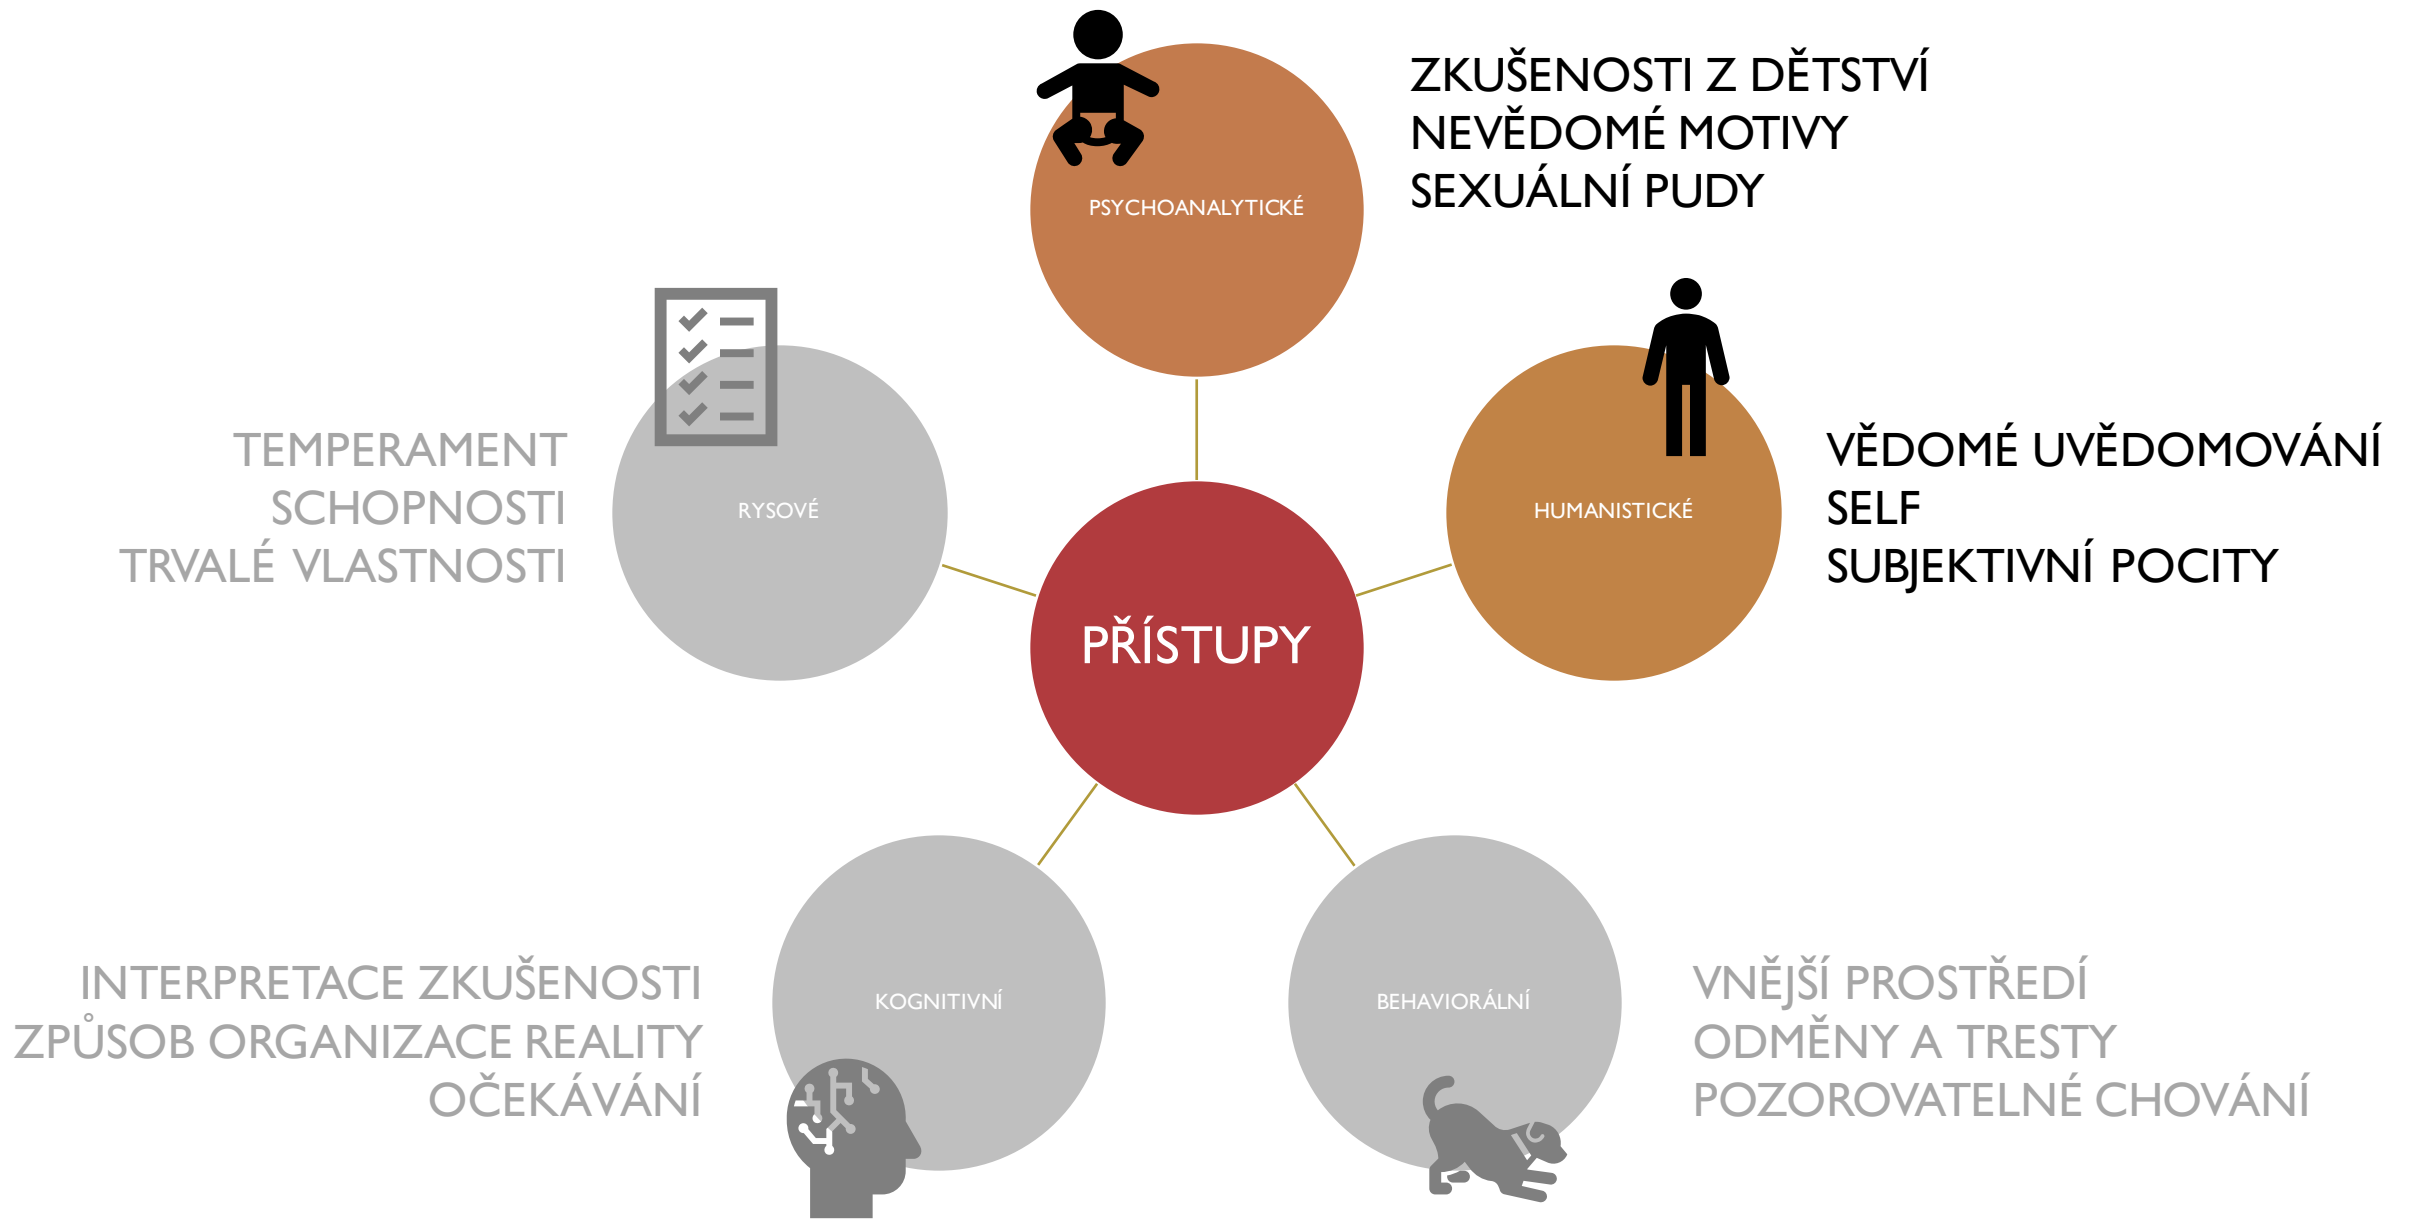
PSYCHOANALYTICKÉ

ZKUŠENOSTI Z DĚTSTVÍ
NEVĚDOMÉ MOTIVY
SEXUÁLNÍ PUDY

TEMPERAMENT
SCHOPNOSTI
TRVALÉ VLASTNOSTI

RYSOVÉ

PŘÍSTUPY

HUMANISTICKÉ

VĚDOMÉ UVĚDOMOVÁNÍ
SELF
SUBJEKTIVNÍ POCITY

INTERPRETACE ZKUŠENOSTI
ZPŮSOB ORGANIZACE REALITY
OČEKÁVÁNÍ

KOGNITIVNÍ

BEHAVIORÁLNÍ

VNĚJŠÍ PROSTŘEDÍ
ODMĚNY A TRESTY
POZOROVATELNÉ CHOVÁNÍ